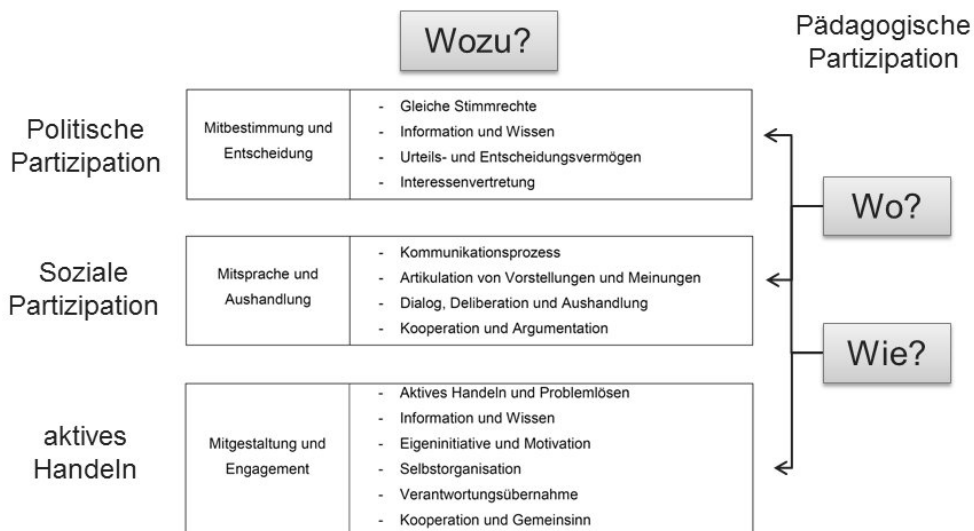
Wozu?

Pädagogische Partizipation

Politische Partizipation

| Mitbestimmung und Entscheidung | - Gleiche Stimmrechte<br>- Information und Wissen<br>- Urteils- und Entscheidungsvermögen<br>- Interessenvertretung |
|---|---|

Wo?

Soziale Partizipation

| Mitsprache und Aushandlung | - Kommunikationsprozess<br>- Artikulation von Vorstellungen und Meinungen<br>- Dialog, Deliberation und Aushandlung<br>- Kooperation und Argumentation |
|---|---|

Wie?

aktives Handeln

| Mitgestaltung und Engagement | - Aktives Handeln und Problemlösen<br>- Information und Wissen<br>- Eigeninitiative und Motivation<br>- Selbstorganisation<br>- Verantwortungsübernahme<br>- Kooperation und Gemeinsinn |
|---|---|